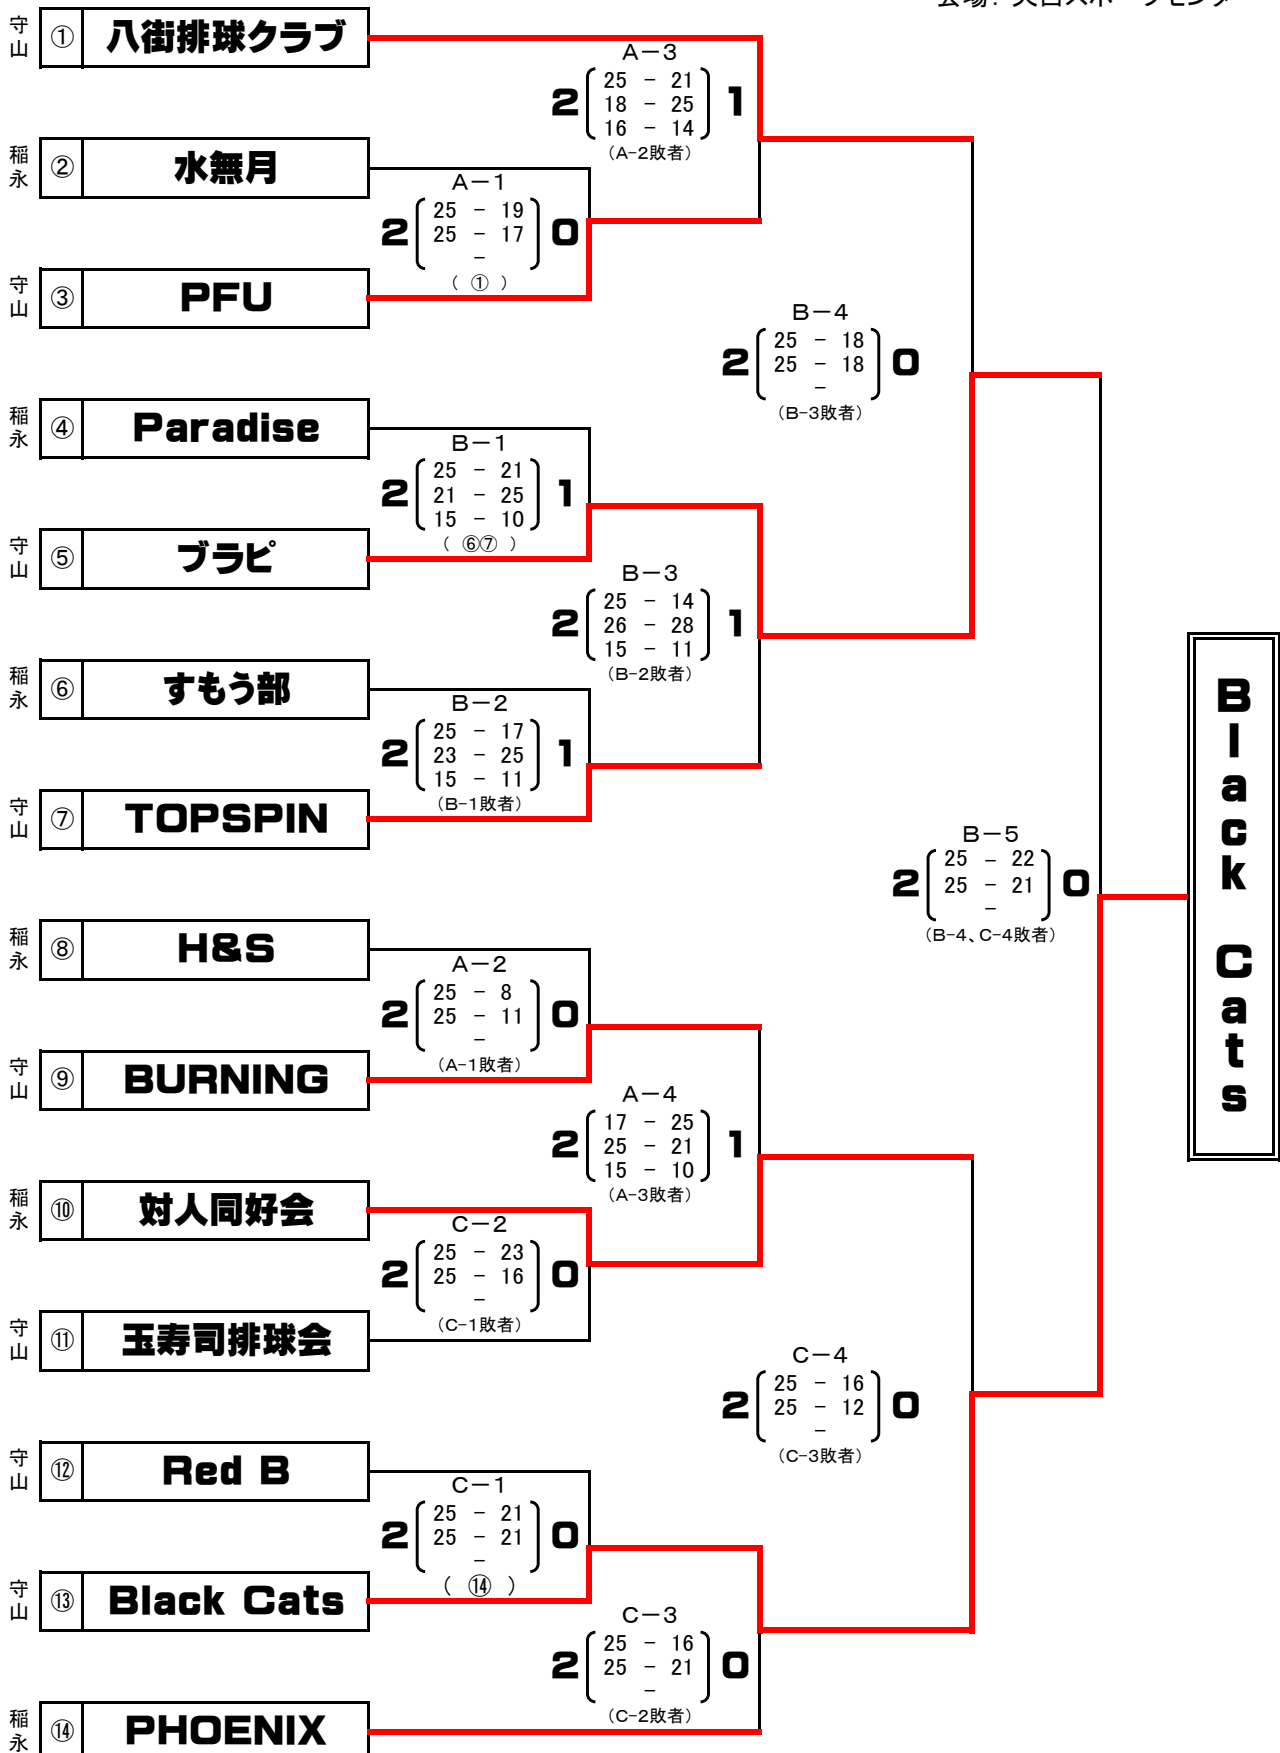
会場：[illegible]

守山 ① 八街排球クラブ

稲永 ② 水無月

守山 ③ PFU

稲永 ④ Paradise

守山 ⑤ ブラピ

稲永 ⑥ すもう部

守山 ⑦ TOPSPIN

稲永 ⑧ H&S

守山 ⑨ BURNING

稲永 ⑩ 対人同好会

守山 ⑪ 玉寿司排球会

守山 ⑫ Red B

守山 ⑬ Black Cats

稲永 ⑭ PHOENIX

A－1
2 (25 － 19, 25 － 17, －) 0
（ ① ）

A－3
2 (25 － 21, 18 － 25, 16 － 14) 1
（A-2敗者）

B－1
2 (25 － 21, 21 － 25, 15 － 10) 1
（ ⑥⑦ ）

B－2
2 (25 － 17, 23 － 25, 15 － 11) 1
（B-1敗者）

B－3
2 (25 － 14, 26 － 28, 15 － 11) 1
（B-2敗者）

B－4
2 (25 － 18, 25 － 18, －) 0
（B-3敗者）

B－5
2 (25 － 22, 25 － 21, －) 0
（B-4、C-4敗者）

A－2
2 (25 － 8, 25 － 11, －) 0
（A-1敗者）

A－4
2 (17 － 25, 25 － 21, 15 － 10) 1
（A-3敗者）

C－2
2 (25 － 23, 25 － 16, －) 0
（C-1敗者）

C－4
2 (25 － 16, 25 － 12, －) 0
（C-3敗者）

C－1
2 (25 － 21, 25 － 21, －) 0
（ ⑭ ）

C－3
2 (25 － 16, 25 － 21, －) 0
（C-2敗者）

Black Cats